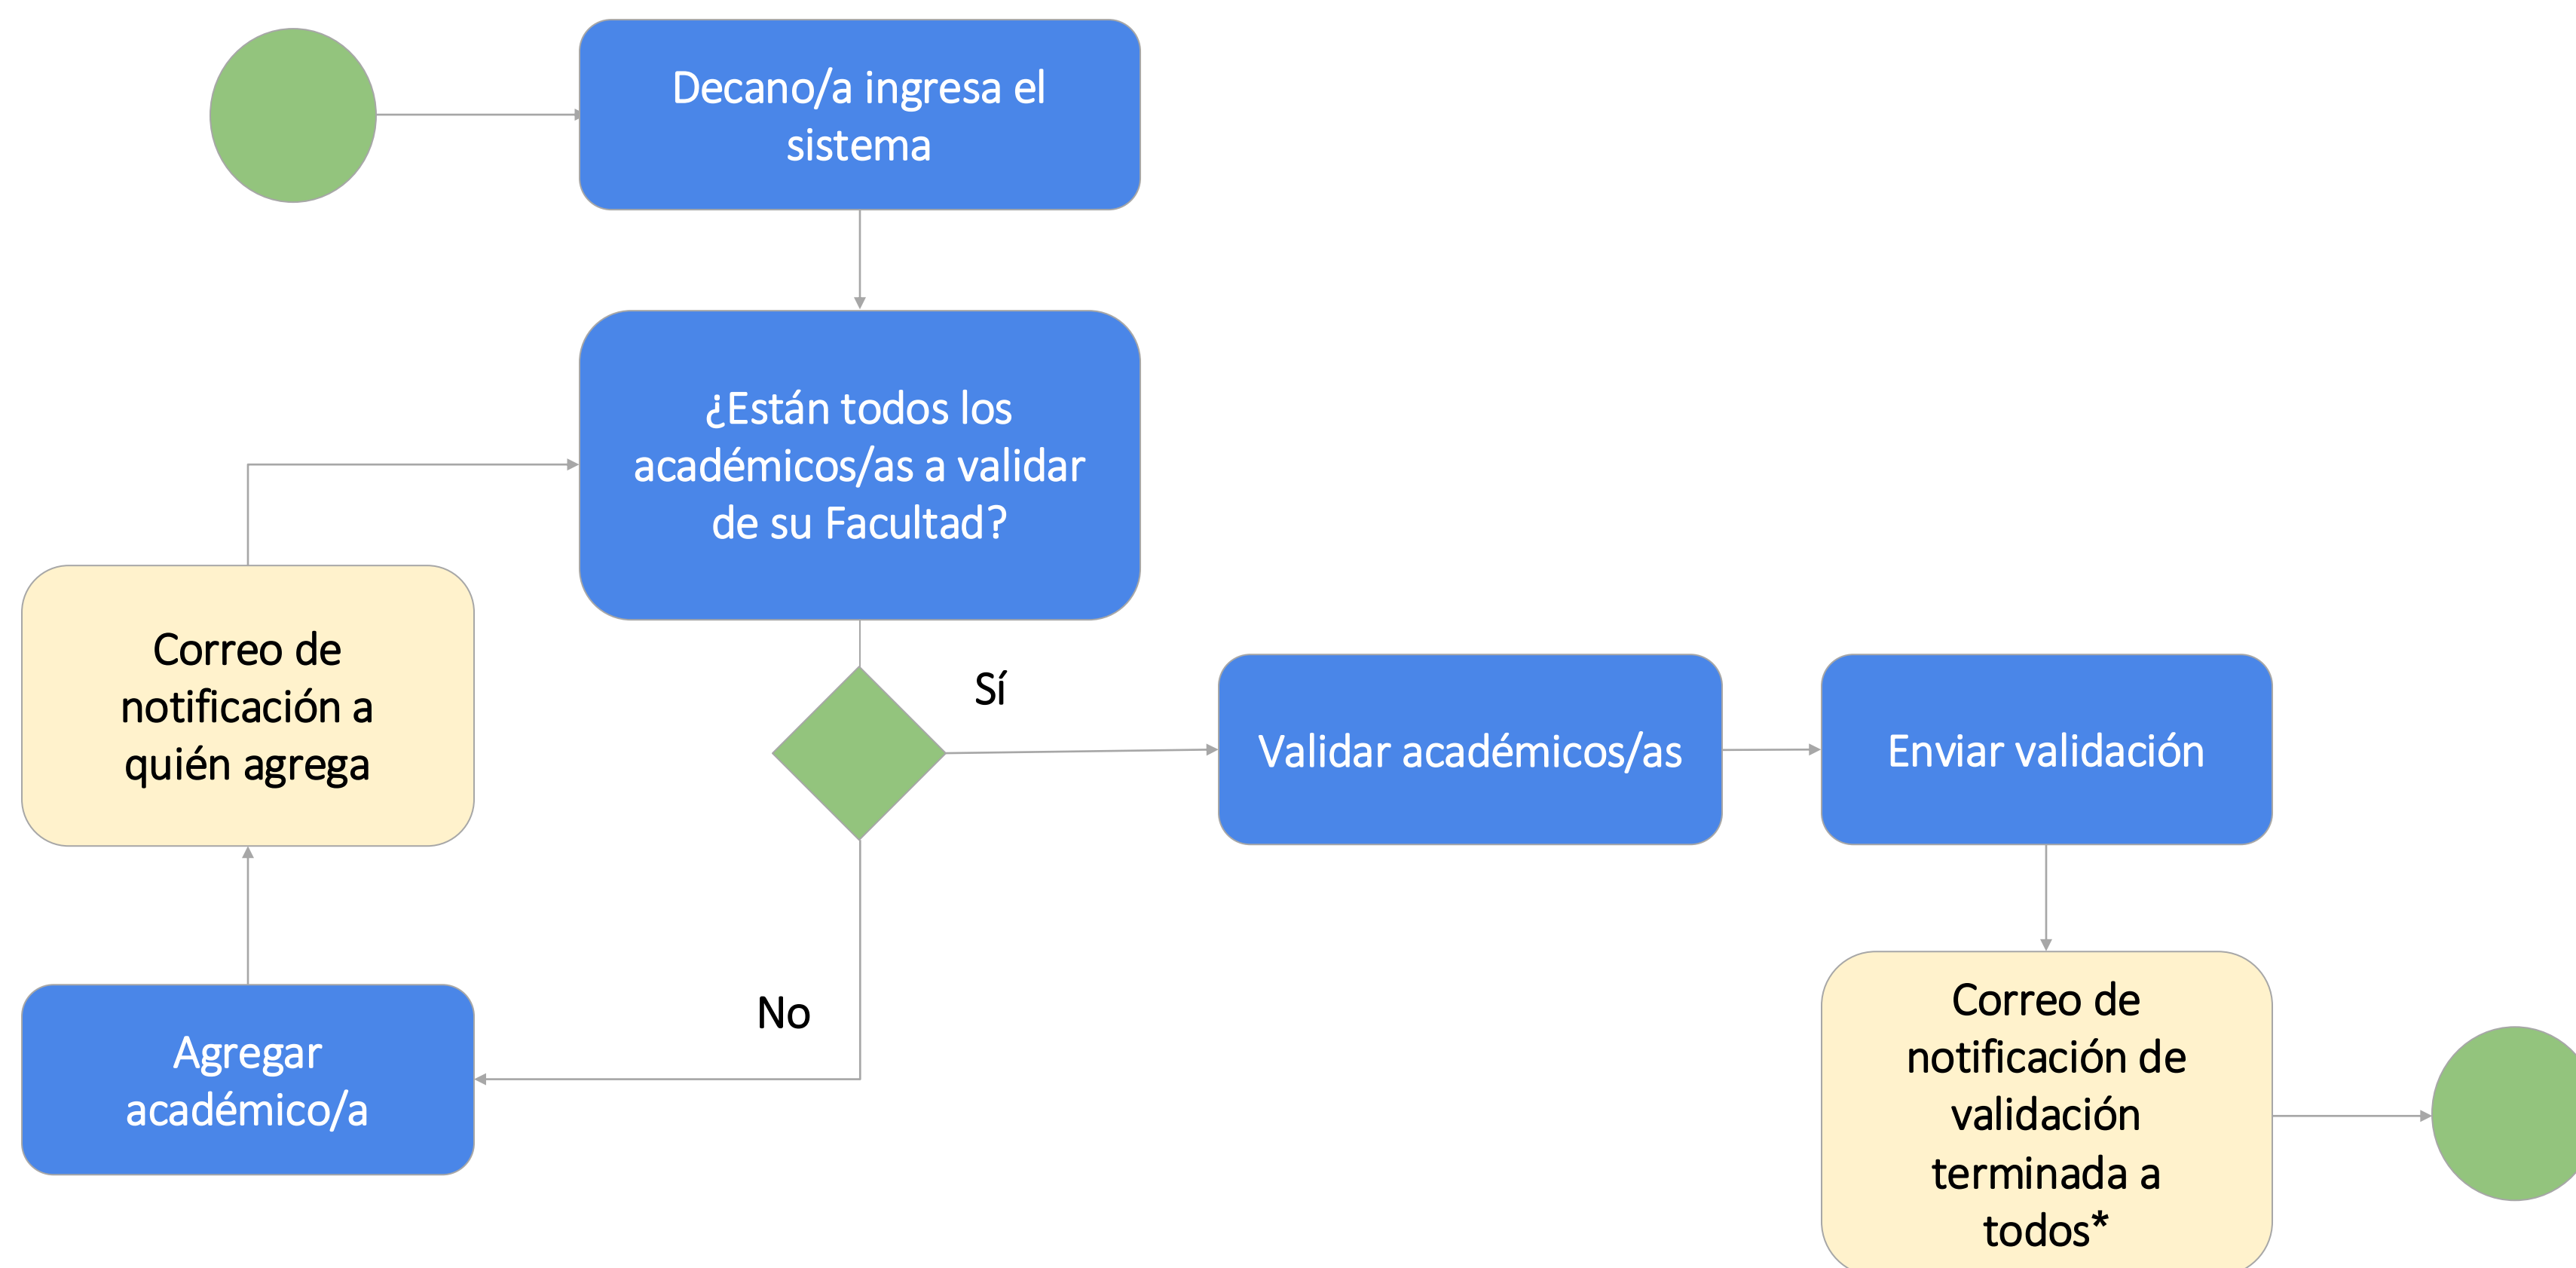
Decano/a ingresa el sistema

¿Están todos los académicos/as a validar de su Facultad?

Correo de notificación a quién agrega

Sí

Validar académicos/as

Enviar validación

No

Agregar académico/a

Correo de notificación de validación terminada a todos*